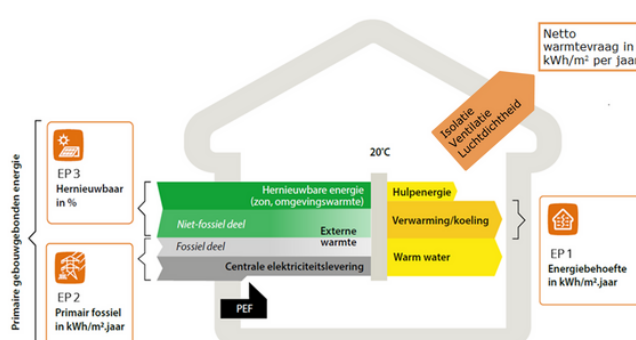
Netto warmtevraag in kWh/m² per jaar

Isolatie
Ventilatie
Luchtdichtheid

20°C

Primaire gebouwgebonden energie

EP 3
Hernieuwbaar in %

Hernieuwbare energie (zon, omgevingswarmte)

Niet-fossiel deel

Externe warmte

Fossiel deel

Centrale elektriciteitslevering

Hulpenergie

Verwarming/koeling

Warm water

EP 2
Primair fossiel in kWh/m².jaar

PEF

EP 1
Energiebehoefte in kWh/m².jaar